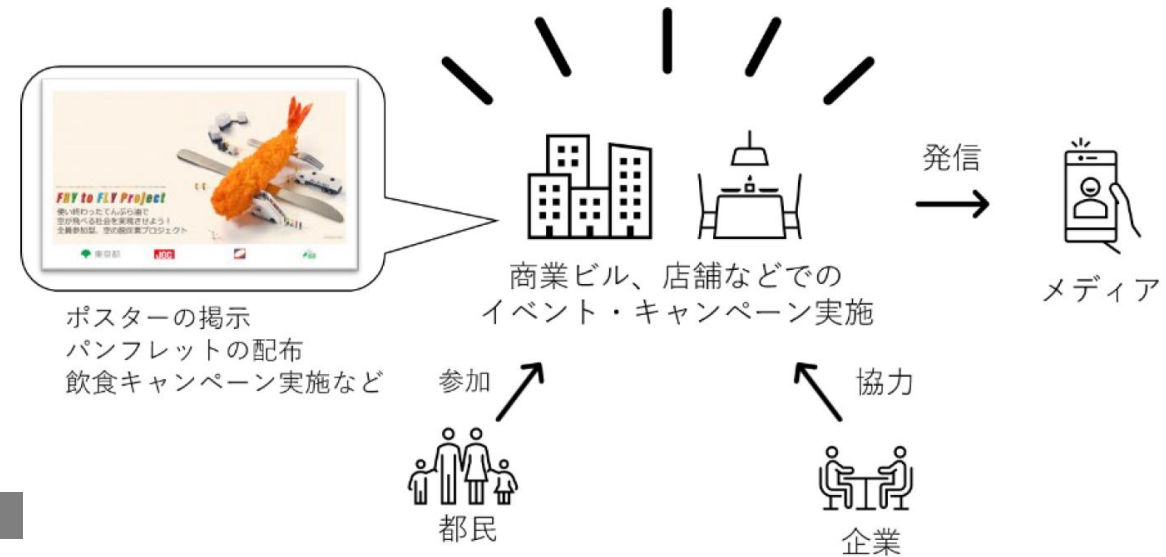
FRY to FLY Project
使い終わったてんぷら油で
空が飛べる社会を実現させよう！
全員参加型、空の脱炭素プロジェクト

東京都 JGC

ポスターの掲示
パンフレットの配布
飲食キャンペーン実施など

商業ビル、店舗などでの
イベント・キャンペーン実施

発信

メディア

参加

都民

協力

企業